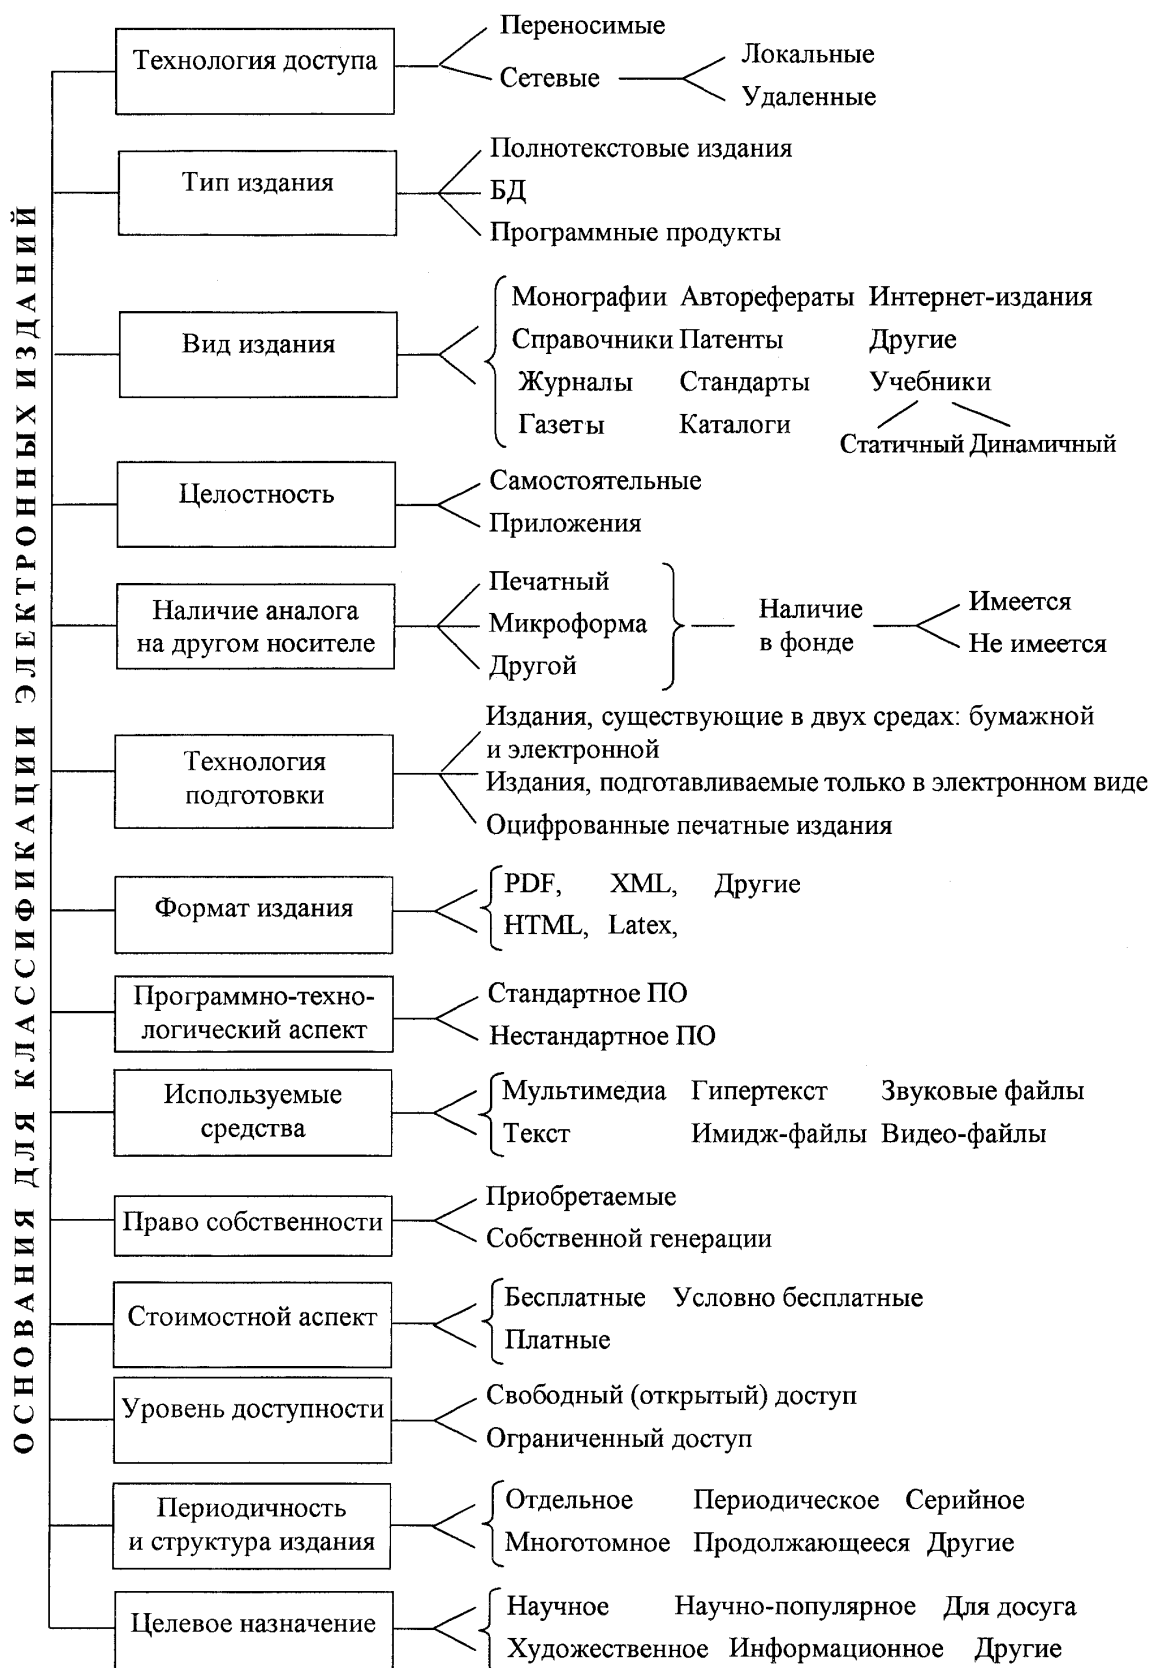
ОСНОВАНИЯ ДЛЯ КЛАССИФИКАЦИИ ЭЛЕКТРОННЫХ ИЗДАНИЙ

Технология доступа
Переносимые
Сетевые
Локальные
Удаленные

Тип издания
Полнотекстовые издания
БД
Программные продукты

Вид издания
Монографии Авторефераты Интернет-издания
Справочники Патенты Другие
Журналы Стандарты Учебники
Газеты Каталоги
Статичный Динамичный

Целостность
Самостоятельные
Приложения

Наличие аналога на другом носителе
Печатный
Микроформа
Другой
Наличие в фонде
Имеется
Не имеется

Технология подготовки
Издания, существующие в двух средах: бумажной и электронной
Издания, подготавливаемые только в электронном виде
Оцифрованные печатные издания

Формат издания
PDF, XML, Другие
HTML, Latex,

Программно-технологический аспект
Стандартное ПО
Нестандартное ПО

Используемые средства
Мультимедиа Гипертекст Звуковые файлы
Текст Имидж-файлы Видео-файлы

Право собственности
Приобретаемые
Собственной генерации

Стоимостной аспект
Бесплатные Условно бесплатные
Платные

Уровень доступности
Свободный (открытый) доступ
Ограниченный доступ

Периодичность и структура издания
Отдельное Периодическое Серийное
Многотомное Продолжающееся Другие

Целевое назначение
Научное Научно-популярное Для досуга
Художественное Информационное Другие